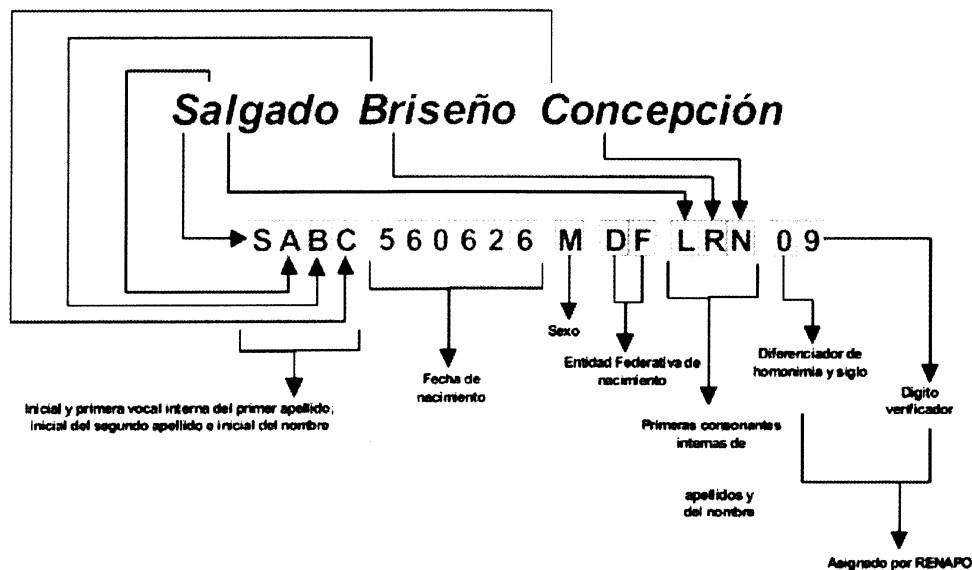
Salgado Briseño Concepción

SABC 560626 M DF LRN 09

Inicial y primera vocal interna del primer apellido, inicial del segundo apellido e inicial del nombre

Fecha de nacimiento

Sexo

Entidad Federativa de nacimiento

Primeras consonantes internas de

apellidos y del nombre

Diferenciador de homonimia y siglo

Digito verificador

Asignado por RENAPO